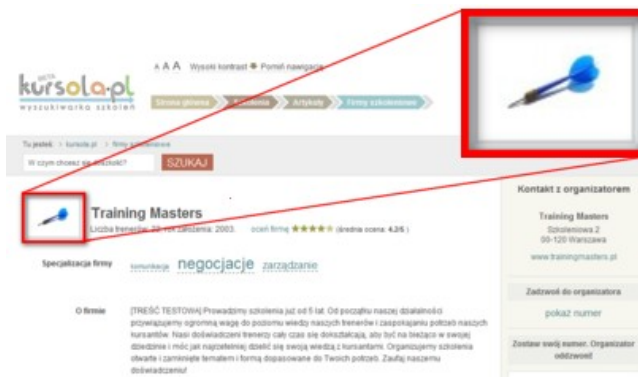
kursola.pl
BETA
wyszukiwarka szkoleń

A A A Wysoki kontrast Pomiń nawigację

Strona główna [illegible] Artykuły Firmy szkoleniowe

Tu jesteś: > kursola.pl > firmy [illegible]

W czym chcesz się szkolić?

SZUKAJ

Training Masters

Liczba trenerów: 20 Rok założenia: 2003 oceń firmę ★★★★★ (średnia ocena: 4,2/5)

Specjalizacja firmy komunikacja negocjacje zarządzanie

O firmie [TREŚĆ TESTOWA] Prowadzimy szkolenia już od 5 lat. Od początku naszej działalności przywiązujemy ogromną wagę do poziomu wiedzy naszych trenerów i zaspokajaniu potrzeb naszych kursantów. Nasi doświadczeni trenerzy cały czas się doszkalają, aby być na bieżąco w swojej dziedzinie i móc jak najczęściej dzielić się swoją wiedzą z kursantami. Organizujemy szkolenia otwarte i zamknięte tematem i formą dopasowane do Twoich potrzeb. Zaufaj naszemu doświadczeniu!

Kontakt z organizatorem

Training Masters
Szkoleniowa 2
00-120 Warszawa

www.trainingmasters.pl

Zadzwoń do organizatora

pokaż numer

Zostaw swój numer. Organizator oddzwoni!